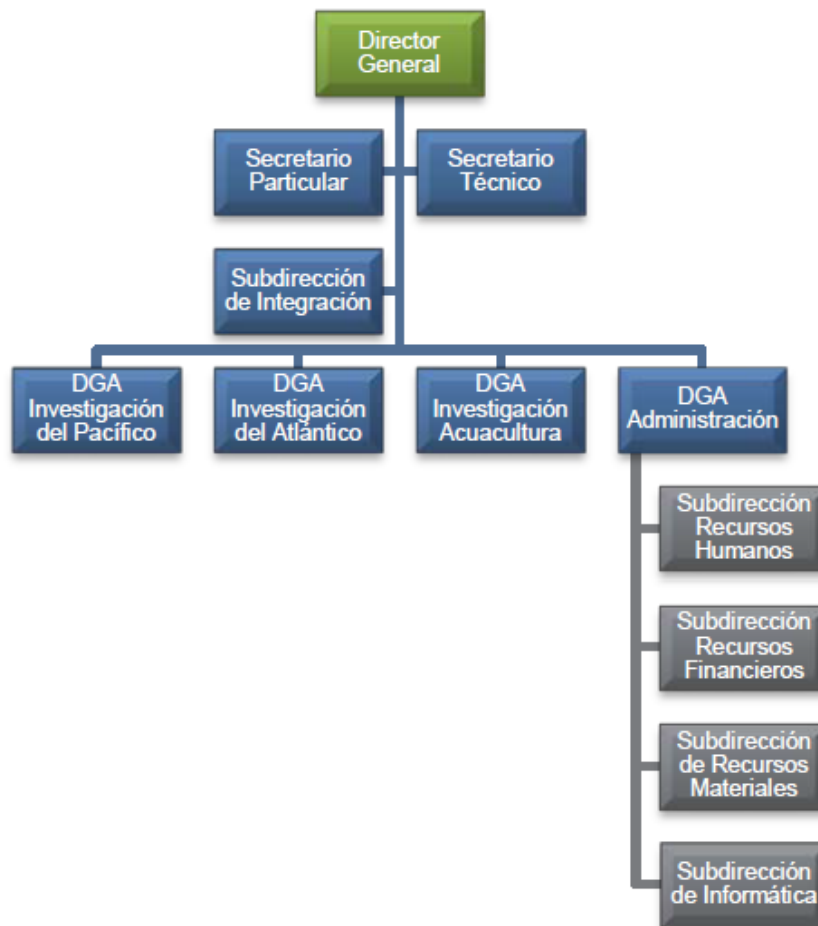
Director General

Secretario Particular

Secretario Técnico

Subdirección de Integración

DGA Investigación del Pacífico

DGA Investigación del Atlántico

DGA Investigación Acuacultura

DGA Administración

Subdirección Recursos Humanos

Subdirección Recursos Financieros

Subdirección de Recursos Materiales

Subdirección de Informática